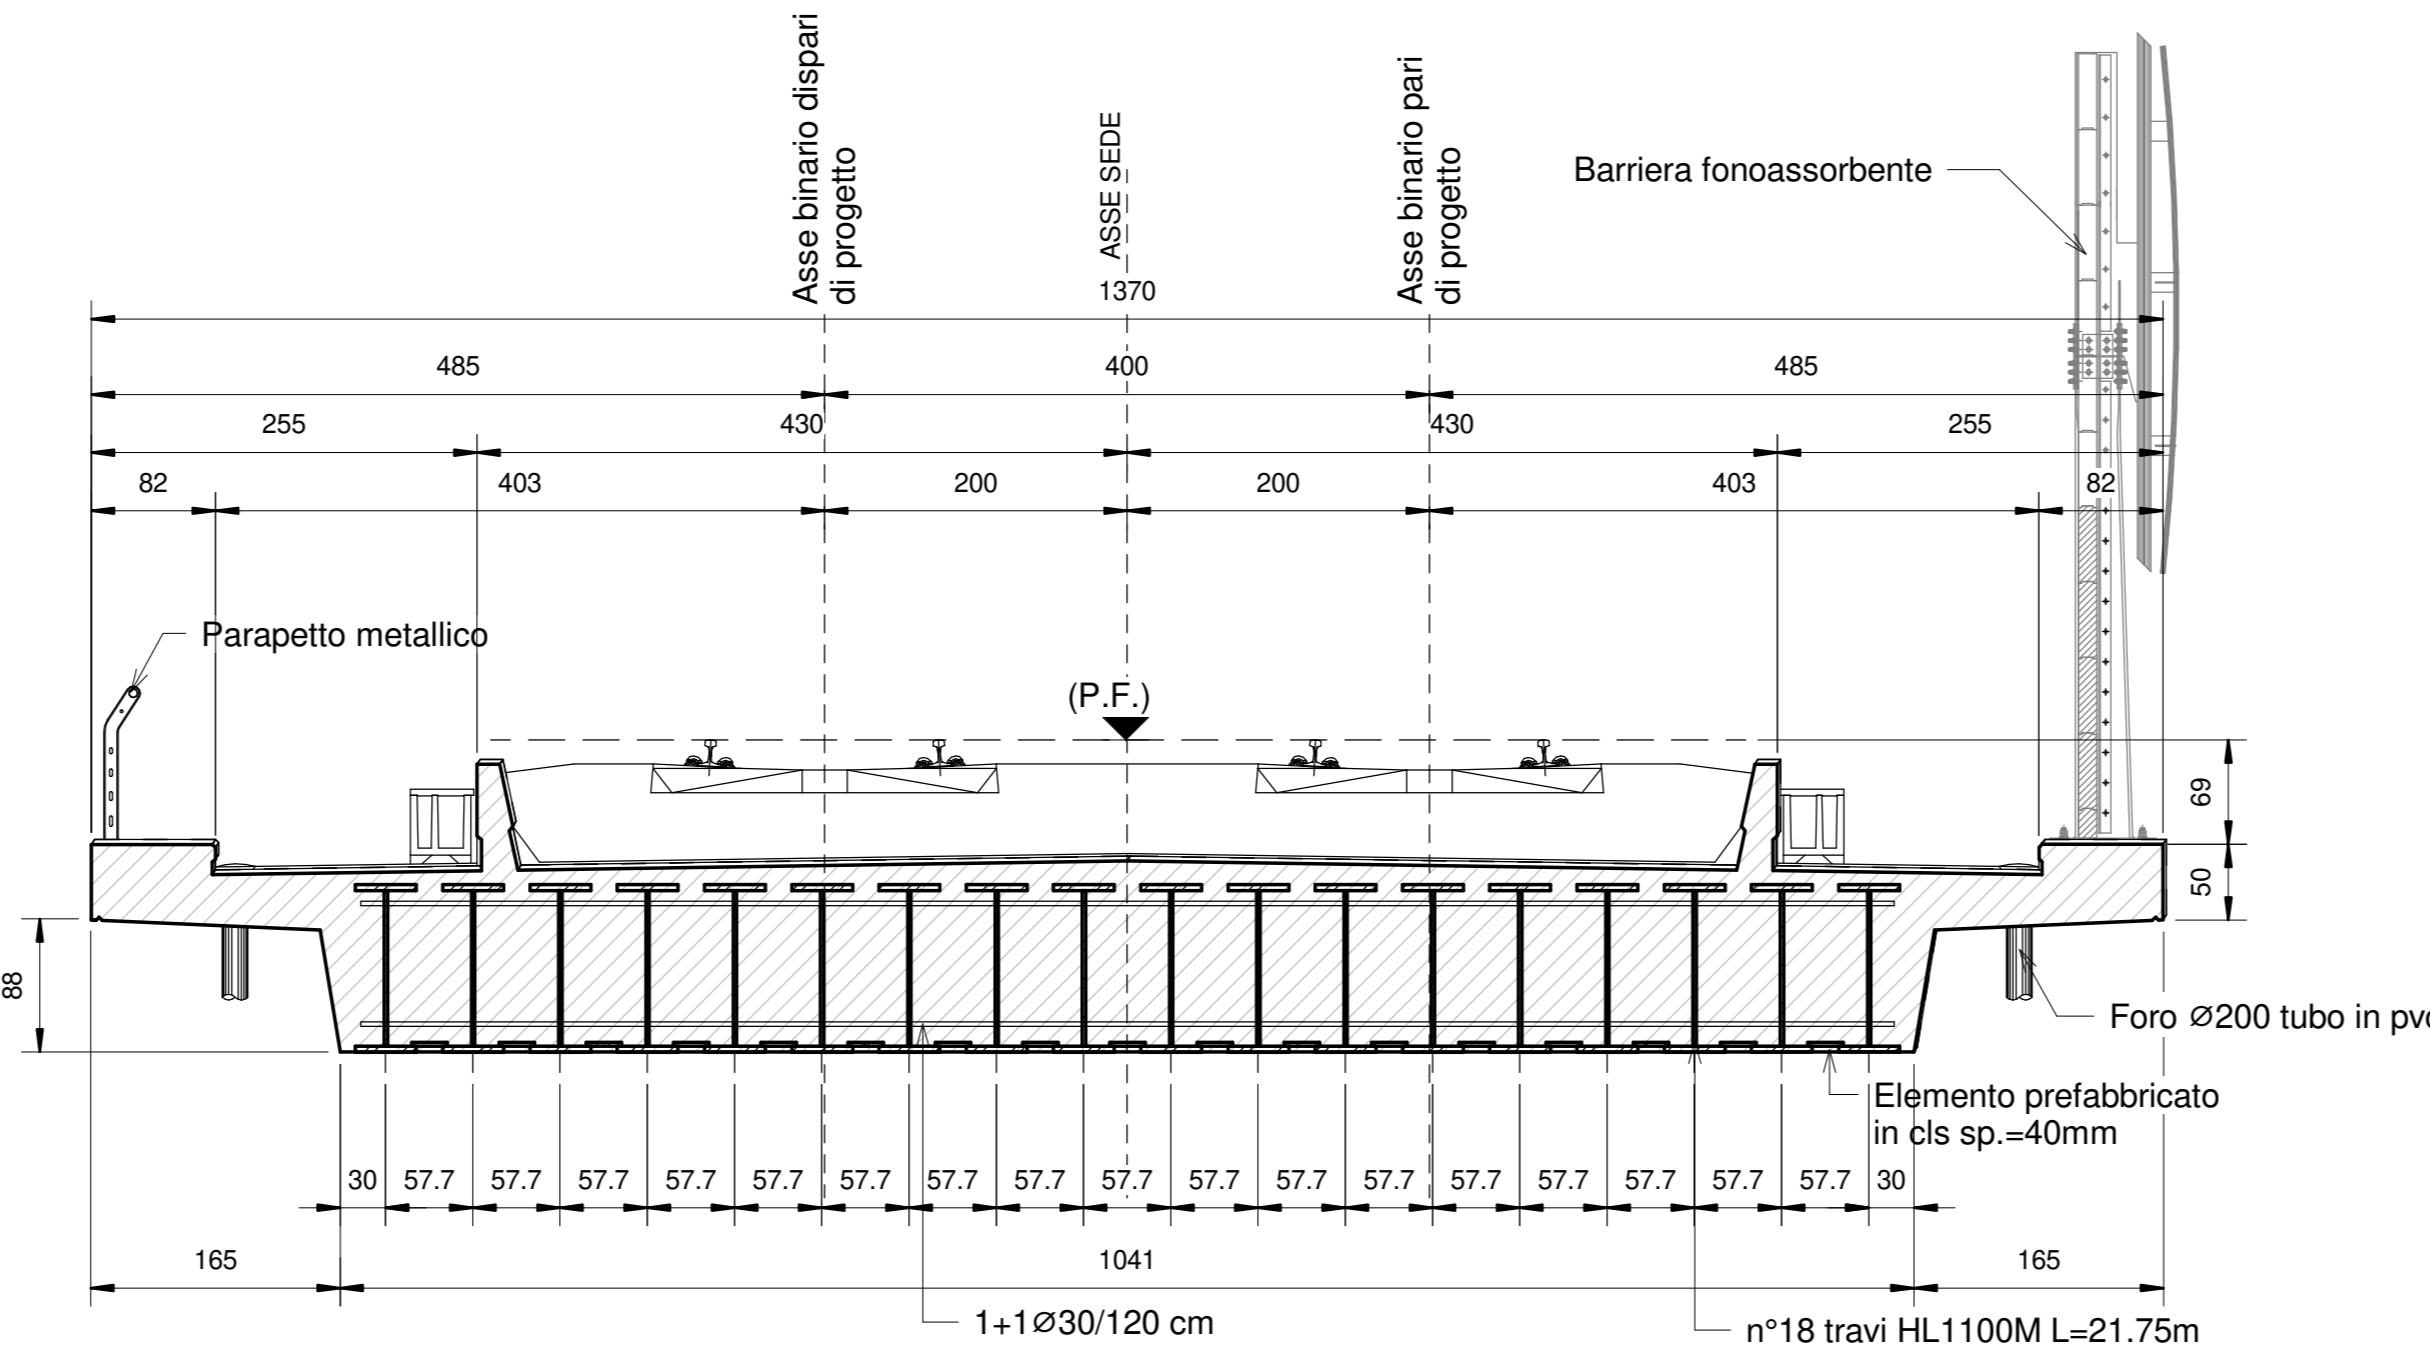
Asse binario dispari di progetto

ASSE SEDE

Asse binario pari di progetto

Barriera fonoassorbente

1370

485

400

485

255

430

430

255

82

403

200

200

403

82

Parapetto metallico

(P.F.)

69

50

88

Foro $\varnothing$200 tubo in pv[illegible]

Elemento prefabbricato in cls sp.=40mm

30 57.7 57.7 57.7 57.7 57.7 57.7 57.7 57.7 57.7 57.7 57.7 57.7 57.7 57.7 57.7 57.7 57.7 30

165

1041

165

1+1$\varnothing$30/120 cm

n°18 travi HL1100M L=21.75m